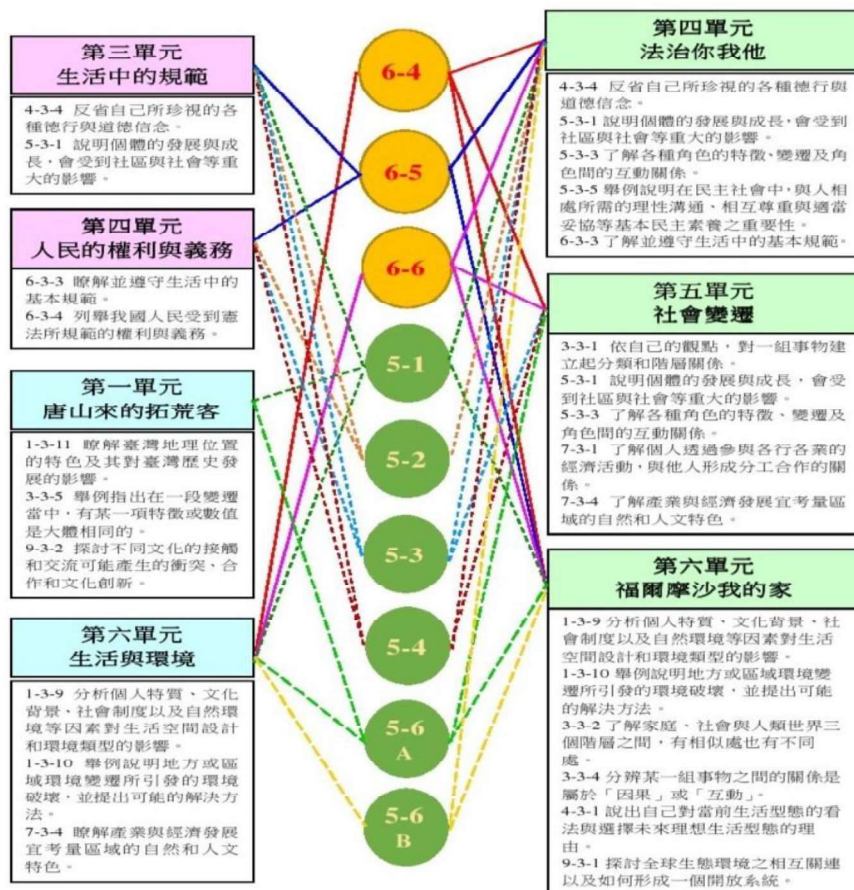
第三單元
生活中的規範

4-3-4 反省自己所珍視的各種德行與道德信念。
5-3-1 說明個體的發展與成長，會受到社區與社會制度等重大的影響。

第四單元
人民的權利與義務

6-3-3 瞭解並遵守生活中的基本規範。
6-3-4 列舉我國人民受到憲法所規範的權利與義務。

第一單元
唐山來的拓荒客

1-3-11 瞭解臺灣地理位置的特色及其對臺灣歷史發展的影響。
3-3-5 舉例指出在一段變遷當中，有某一項特徵或數值是大體相同的。
9-3-2 探討不同文化的接觸和交流可能產生的衝突、合作和文化創新。

第六單元
生活與環境

1-3-9 分析個人特質、文化背景、社會制度以及自然環境等因素對生活空間設計和環境類型的影響。
1-3-10 舉例說明地方或區域環境變遷所引發的環境破壞，並提出可能的解決方法。
7-3-4 瞭解產業與經濟發展宜考量區域的自然和人文特色。

6-4
6-5
6-6
5-1
5-2
5-3
5-4
5-6 A
5-6 B

第四單元
法治你我他

4-3-4 反省自己所珍視的各種德行與道德信念。
5-3-1 說明個體的發展與成長，會受到社區與社會等重大的影響。
5-3-3 了解各種角色的特徵、變遷及角色間的互動關係。
5-3-5 舉例說明在民主社會中，與人相處所需的理性溝通、相互尊重與適當妥協等基本民主素養之重要性。
6-3-3 了解並遵守生活中的基本規範。

第五單元
社會變遷

3-3-1 依自己的觀點，對一組事物建立起分類和階層關係。
5-3-1 說明個體的發展與成長，會受到社區與社會等重大的影響。
5-3-3 了解各種角色的特徵、變遷及角色間的互動關係。
7-3-1 了解個人透過參與各行各業的經濟活動，與他人形成分工合作的關係。
7-3-4 了解產業與經濟發展宜考量區域的自然和人文特色。

第六單元
福爾摩沙我的家

1-3-9 分析個人特質、文化背景、社會制度以及自然環境等因素對生活空間設計和環境類型的影響。
1-3-10 舉例說明地方或區域環境變遷所引發的環境破壞，並提出可能的解決方法。
3-3-2 了解家庭、社會與人類世界三個階層之間，有相似處也有不同處。
3-3-4 分辨某一組事物之間的關係是屬於「因果」或「互動」。
4-3-1 說出自己對當前生活型態的看法與選擇未來理想生活型態的理由。
9-3-1 探討全球生態環境之相互關連以及如何形成一個開放系統。